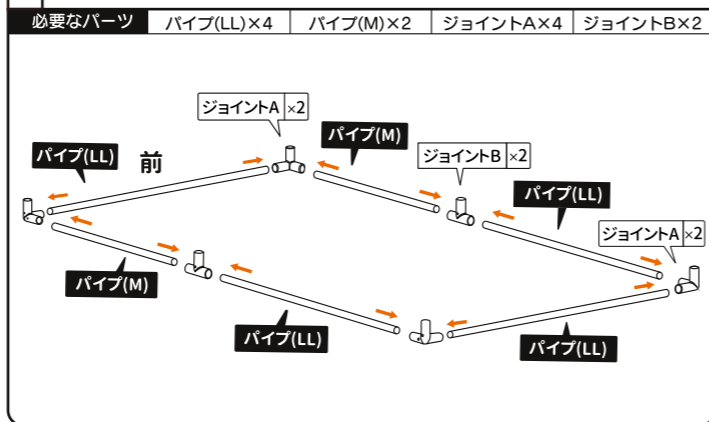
| 必要なパーツ | パイプ(LL)×4 | パイプ(M)×2 | ジョイントA×4 | ジョイントB×2 |
|---|---|---|---|---|

ジョイントA ×2

パイプ(M)

前

パイプ(LL)

ジョイントB ×2

パイプ(LL)

ジョイントA ×2

パイプ(M)

パイプ(LL)

パイプ(LL)